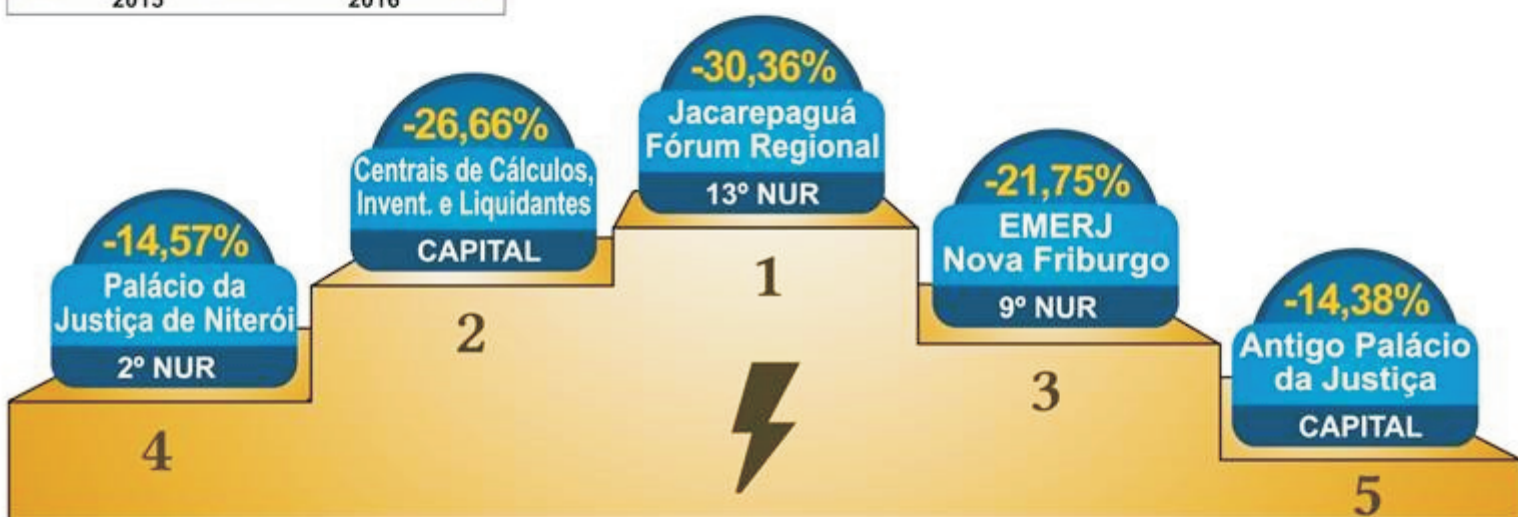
2015 2016

-14,57%
Palácio da Justiça de Niterói
2º NUR
4

-26,66%
Centrais de Cálculos, Invent. e Liquidantes
CAPITAL
2

-30,36%
Jacarepaguá Fórum Regional
13º NUR
1

-21,75%
EMERJ Nova Friburgo
9º NUR
3

-14,38%
Antigo Palácio da Justiça
CAPITAL
5